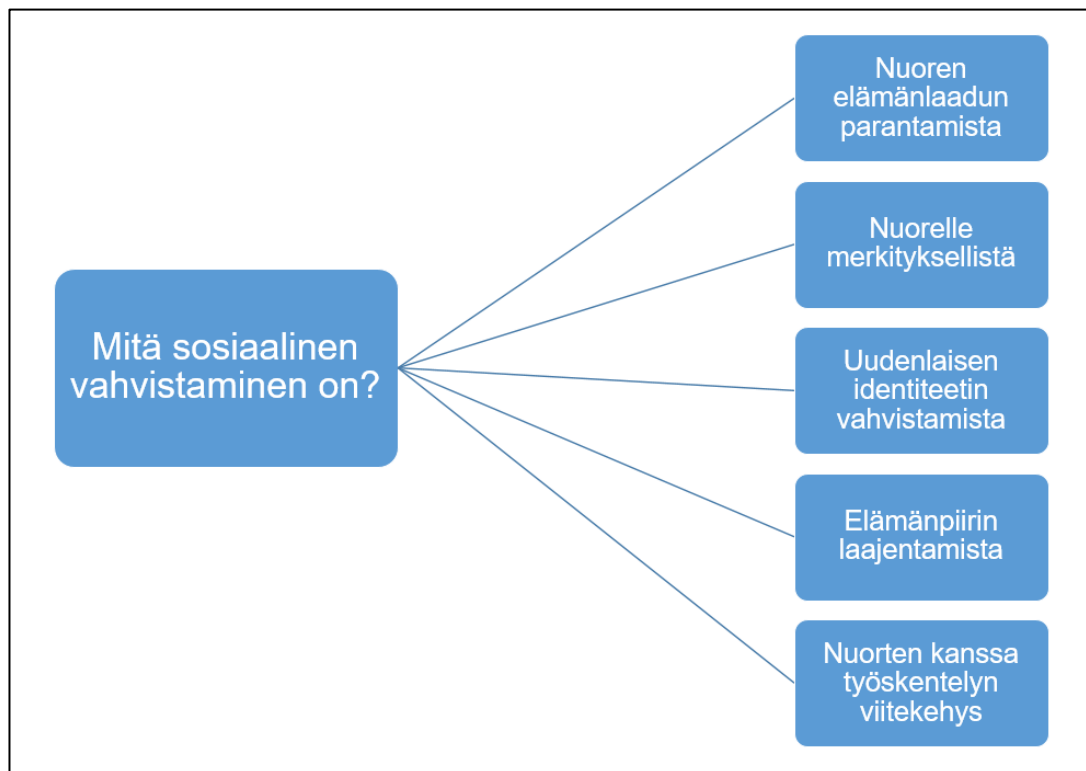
Mitä sosiaalinen vahvistaminen on?

Nuoren elämänlaadun parantamista

Nuorelle merkityksellistä

Uudenlaisen identiteetin vahvistamista

Elämänpiirin laajentamista

Nuorten kanssa työskentelyn viitekehys